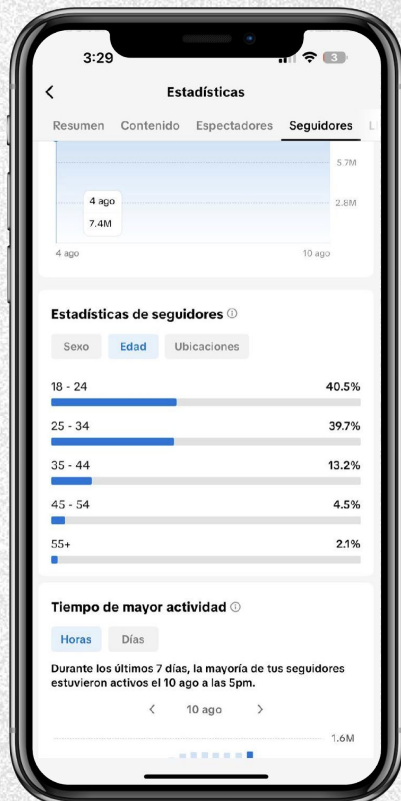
3:29

3

<

Estadísticas

Resumen Contenido Espectadores Seguidores L

5.7M

4 ago
7.4M

2.8M

4 ago

10 ago

Estadísticas de seguidores ⓘ

Sexo Edad Ubicaciones

18 - 24 40.5%

25 - 34 39.7%

35 - 44 13.2%

45 - 54 4.5%

55+ 2.1%

Tiempo de mayor actividad ⓘ

Horas Días

Durante los últimos 7 días, la mayoría de tus seguidores estuvieron activos el 10 ago a las 5pm.

< 10 ago >

1.6M